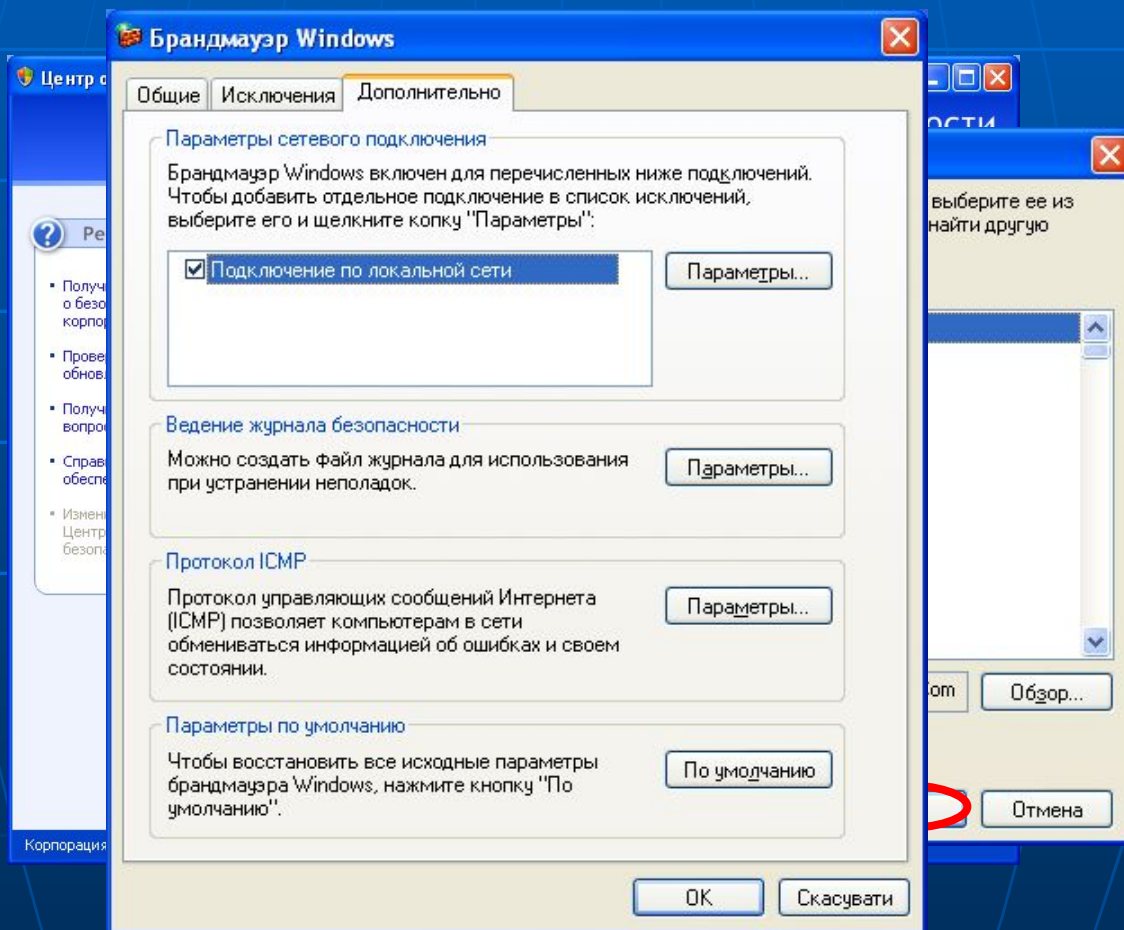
Брандмауэр Windows

Общие | Исключения | Дополнительно

Параметры сетевого подключения

Брандмауэр Windows включен для перечисленных ниже подключений. Чтобы добавить отдельное подключение в список исключений, выберите его и щелкните копку "Параметры":

☑ Подключение по локальной сети

Параметры...

Ведение журнала безопасности

Можно создать файл журнала для использования при устранении неполадок.

Параметры...

Протокол ICMP

Протокол управляющих сообщений Интернета (ICMP) позволяет компьютерам в сети обмениваться информацией об ошибках и своем состоянии.

Параметры...

Параметры по умолчанию

Чтобы восстановить все исходные параметры брандмауэра Windows, нажмите кнопку "По умолчанию".

По умолчанию

OK | Скасувати

Центр с

Ре

• Получ о безо корпор

• Провер обнова

• Получ вопрос

• Справ обеспе

• Измен Центр безопа

Корпорация

ности

выберите ее из найти другую

com

Обзор...

Отмена